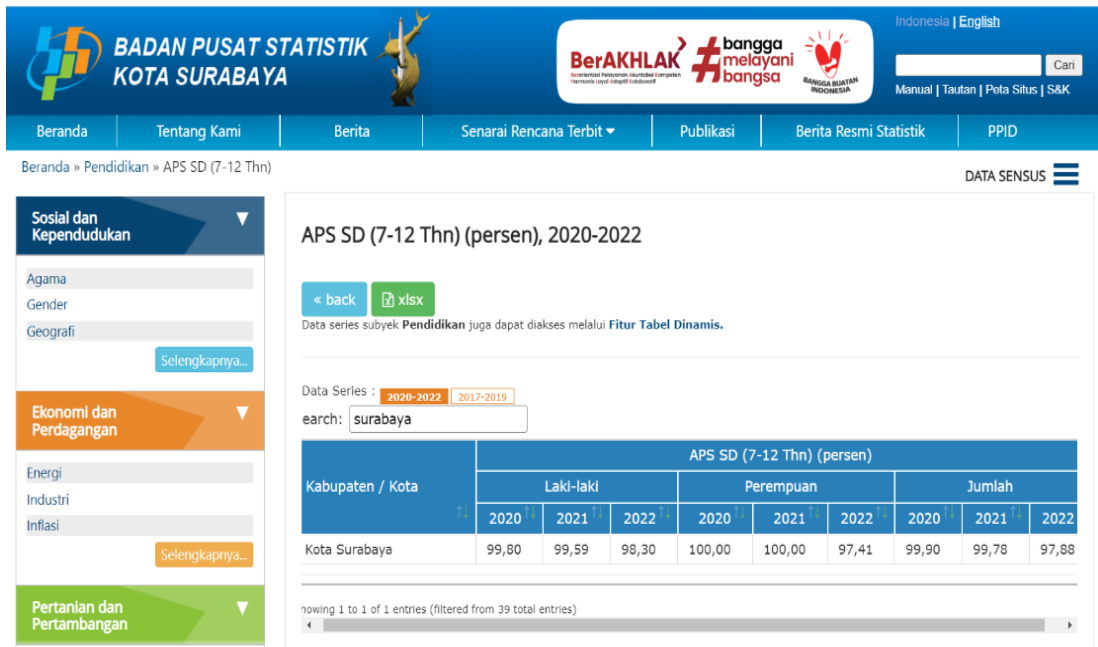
BADAN PUSAT STATISTIK
KOTA SURABAYA

BerAKHLAK
Berorientasi Pelayanan Akuntabel Kompeten Harmonis Loyal Adaptif Kolaboratif

#bangga melayani bangsa

BANGGA BUATAN INDONESIA

Indonesia | English

Cari

Manual | Tautan | Peta Situs | S&K

Beranda | Tentang Kami | Berita | Senarai Rencana Terbit | Publikasi | Berita Resmi Statistik | PPID

Beranda » Pendidikan » APS SD (7-12 Thn)

DATA SENSUS

Sosial dan Kependudukan

Agama
Gender
Geografi
Selengkapnya...

Ekonomi dan Perdagangan

Energi
Industri
Inflasi
Selengkapnya...

Pertanian dan Pertambangan

APS SD (7-12 Thn) (persen), 2020-2022

« back
xlsx

Data series subyek Pendidikan juga dapat diakses melalui Fitur Tabel Dinamis.

Data Series : 2020-2022 2017-2019

earch: surabaya

| Kabupaten / Kota | APS SD (7-12 Thn) (persen) | | | | | | | | |
|---|---|---|---|---|---|---|---|---|---|
| | Laki-laki | | | Perempuan | | | Jumlah | | |
| | 2020 | 2021 | 2022 | 2020 | 2021 | 2022 | 2020 | 2021 | 2022 |
| Kota Surabaya | 99,80 | 99,59 | 98,30 | 100,00 | 100,00 | 97,41 | 99,90 | 99,78 | 97,88 |

howing 1 to 1 of 1 entries (filtered from 39 total entries)